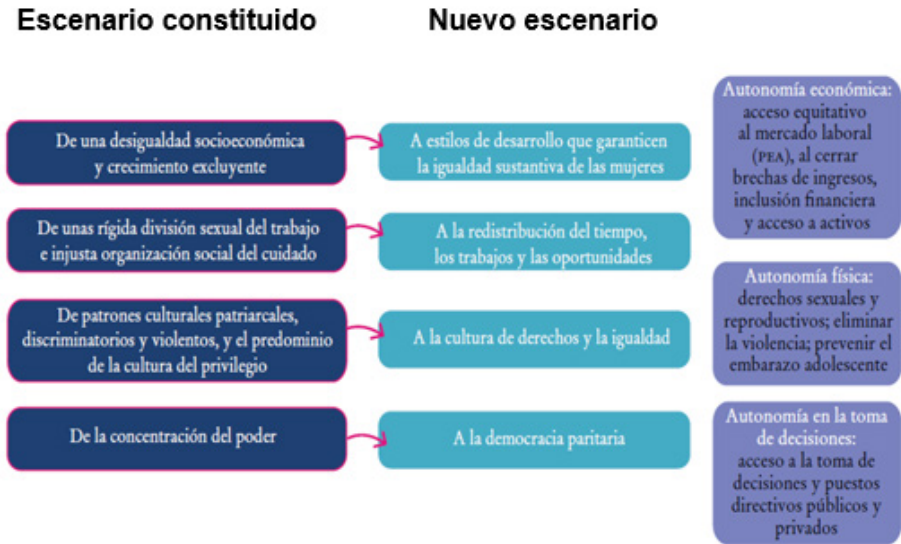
Escenario constituido

Nuevo escenario

De una desigualdad socioeconómica y crecimiento excluyente

A estilos de desarrollo que garanticen la igualdad sustantiva de las mujeres

De unas rígida división sexual del trabajo e injusta organización social del cuidado

A la redistribución del tiempo, los trabajos y las oportunidades

De patrones culturales patriarcales, discriminatorios y violentos, y el predominio de la cultura del privilegio

A la cultura de derechos y la igualdad

De la concentración del poder

A la democracia paritaria

Autonomía económica: acceso equitativo al mercado laboral (PEA), al cerrar brechas de ingresos, inclusión financiera y acceso a activos

Autonomía física: derechos sexuales y reproductivos; eliminar la violencia; prevenir el embarazo adolescente

Autonomía en la toma de decisiones: acceso a la toma de decisiones y puestos directivos públicos y privados